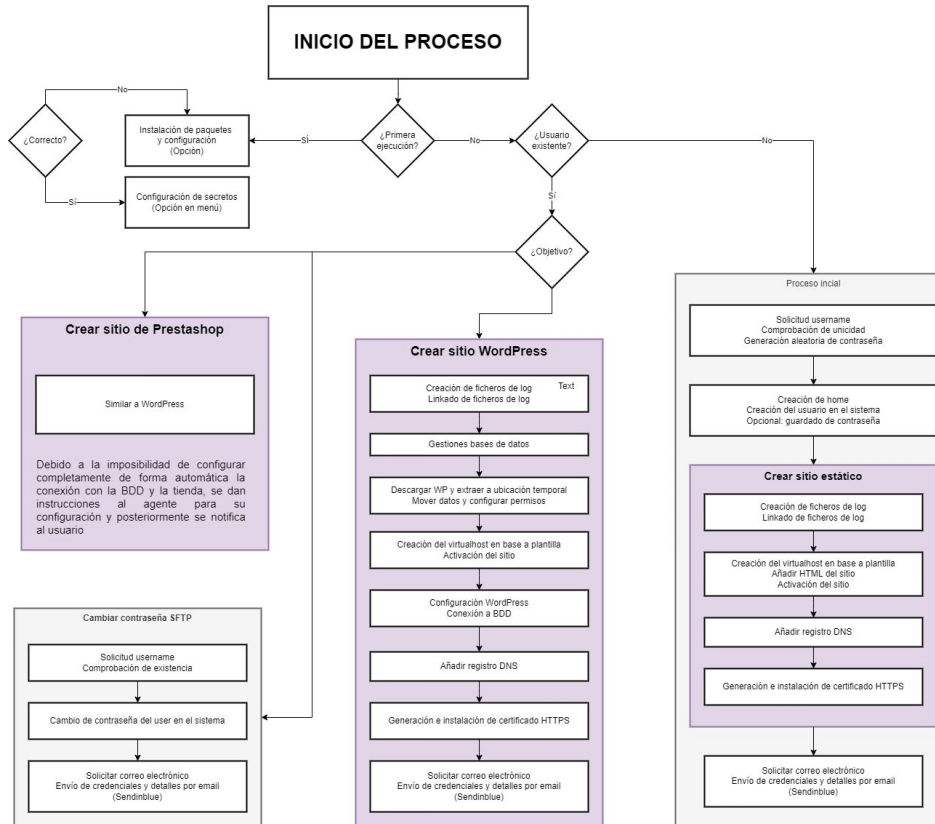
INICIO DEL PROCESO

¿Correcto?

No

Instalación de paquetes y configuración (Opción)

Sí

¿Primera ejecución?

No

¿Usuario existente?

No

Sí

Configuración de secretos (Opción en menú)

Sí

¿Objetivo?

Crear sitio de Prestashop

Similar a WordPress

Debido a la imposibilidad de configurar completamente de forma automática la conexión con la BDD y la tienda, se dan instrucciones al agente para su configuración y posteriormente se notifica al usuario

Cambiar contraseña SFTP

Solicitud username
Comprobación de existencia

Cambio de contraseña del user en el sistema

Solicitar correo electrónico
Envío de credenciales y detalles por email
(Sendinblue)

Crear sitio WordPress

Creación de ficheros de log
Linkado de ficheros de log

Text

Gestiones bases de datos

Descargar WP y extraer a ubicación temporal
Mover datos y configurar permisos

Creación del virtualhost en base a plantilla
Activación del sitio

Configuración WordPress
Conexión a BDD

Añadir registro DNS

Generación e instalación de certificado HTTPS

Solicitar correo electrónico
Envío de credenciales y detalles por email
(Sendinblue)

Proceso incial

Solicitud username
Comprobación de unicidad
Generación aleatoria de contraseña

Creación de home
Creación del usuario en el sistema
Opcional: guardado de contraseña

Crear sitio estático

Creación de ficheros de log
Linkado de ficheros de log

Creación del virtualhost en base a plantilla
Añadir HTML del sitio
Activación del sitio

Añadir registro DNS

Generación e instalación de certificado HTTPS

Solicitar correo electrónico
Envío de credenciales y detalles por email
(Sendinblue)